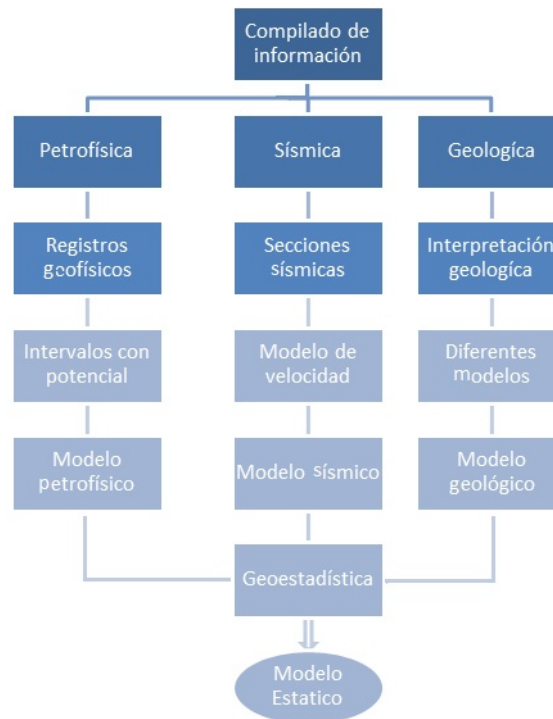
Compilado de información

Petrofísica

Sísmica

Geologíca

Registros geofísicos

Secciones sísmicas

Interpretación geologíca

Intervalos con potencial

Modelo de velocidad

Diferentes modelos

Modelo petrofísico

Modelo sísmico

Modelo geológico

Geoestadística

Modelo Estatico